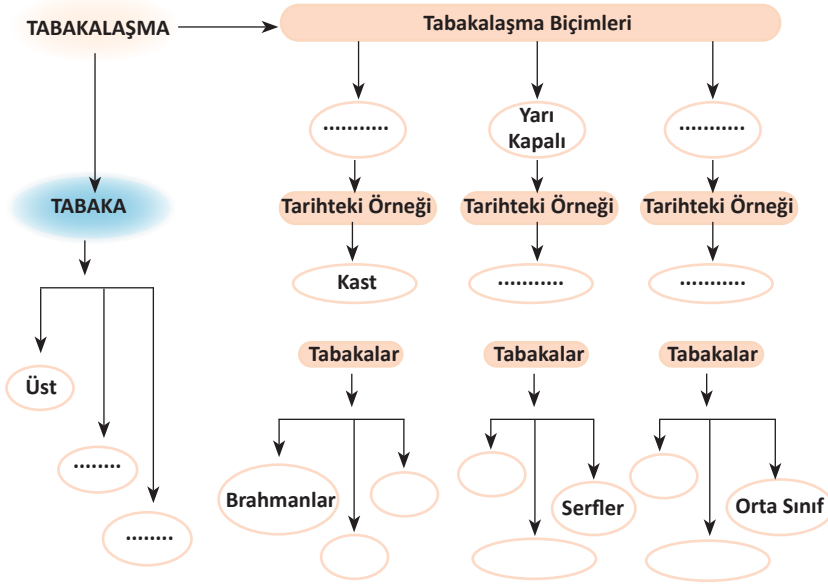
TABAKALAŞMA

Tabakalaşma Biçimleri

..........

Yarı Kapalı

..........

TABAKA

Tarihteki Örneği

Tarihteki Örneği

Tarihteki Örneği

Kast

..........

..........

Tabakalar

Tabakalar

Tabakalar

Üst

........

........

Brahmanlar

Serfler

Orta Sınıf